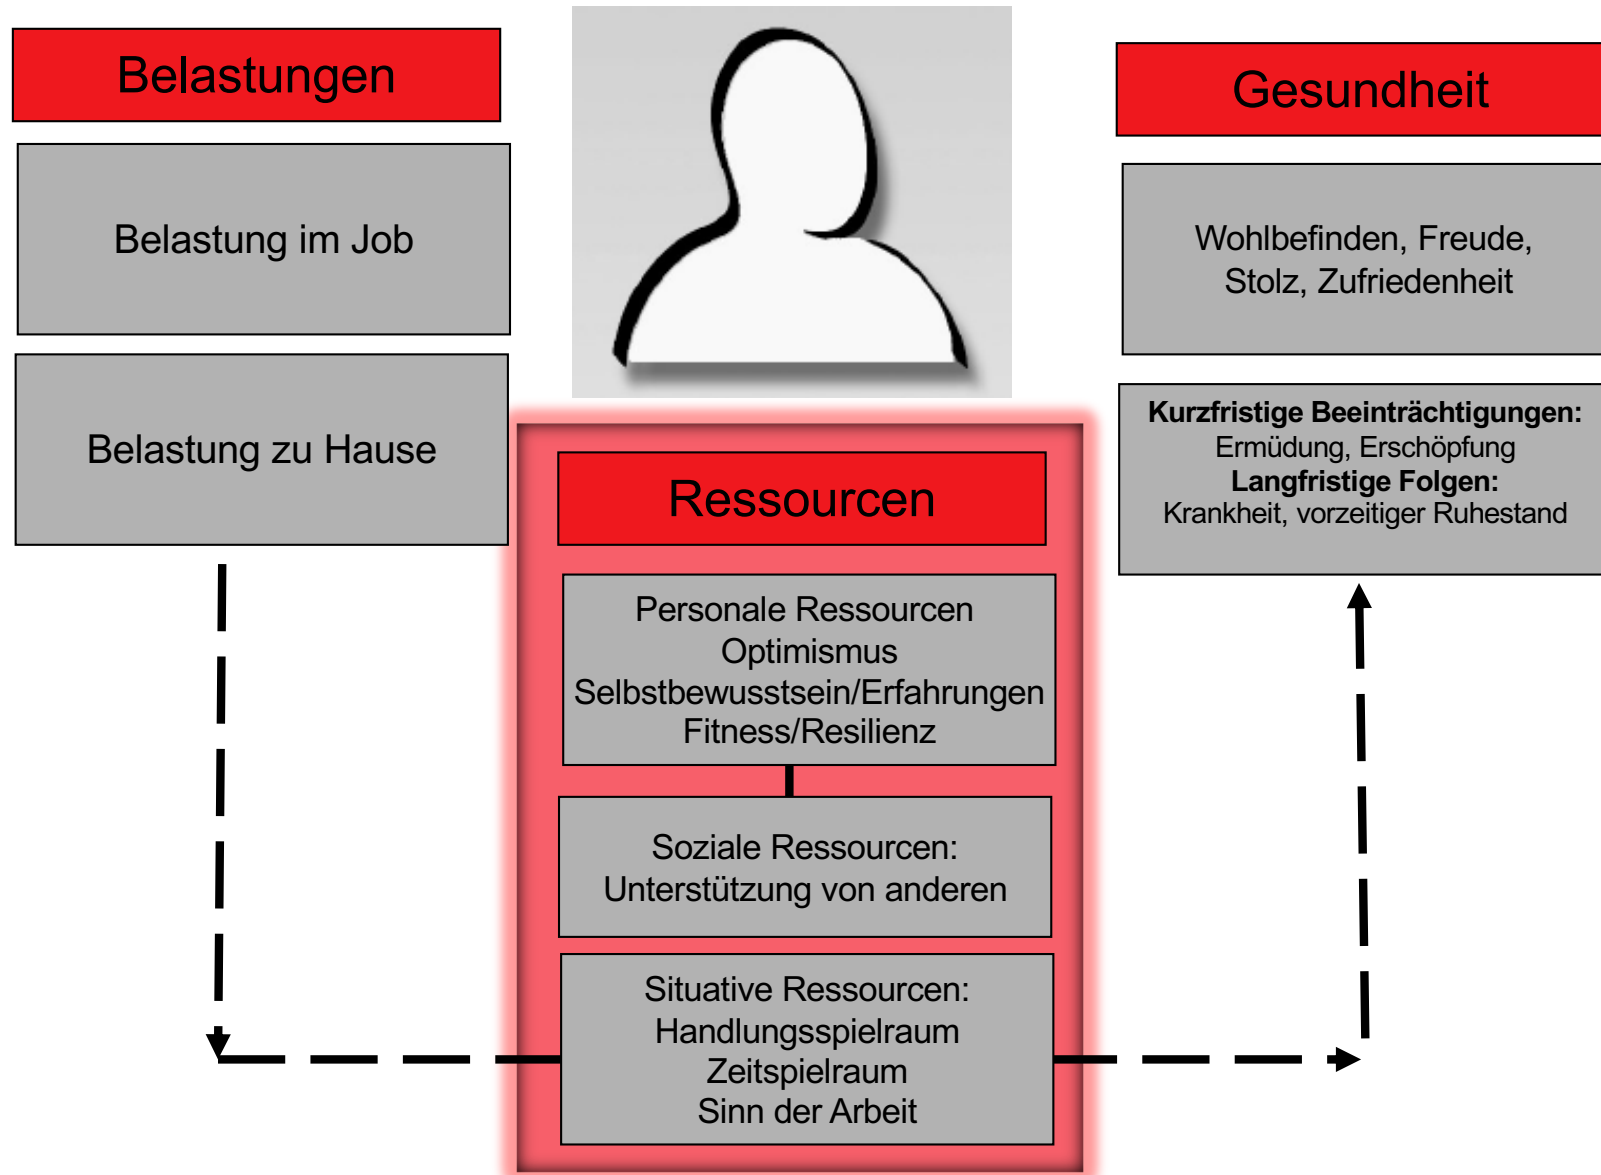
Belastungen

Belastung im Job

Belastung zu Hause

Gesundheit

Wohlbefinden, Freude, Stolz, Zufriedenheit

**Kurzfristige Beeinträchtigungen:**
Ermüdung, Erschöpfung
**Langfristige Folgen:**
Krankheit, vorzeitiger Ruhestand

Ressourcen

Personale Ressourcen
Optimismus
Selbstbewusstsein/Erfahrungen
Fitness/Resilienz

Soziale Ressourcen:
Unterstützung von anderen

Situative Ressourcen:
Handlungsspielraum
Zeitspielraum
Sinn der Arbeit